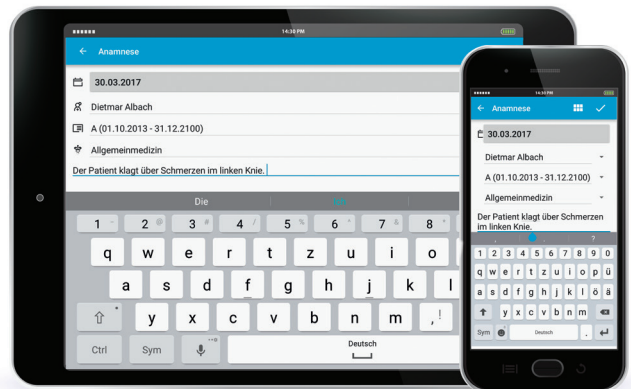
14:30 PM

Anamnese

30.03.2017

Dietmar Albach

A (01.10.2013 - 31.12.2100)

Allgemeinmedizin

Der Patient klagt über Schmerzen im linken Knie.

Die

1 2 3 4 5 6 7 8

q w e r t z u i o

a s d f g h j k l

y x c v b n m !

Ctrl Sym Deutsch

14:30 PM

Anamnese

30.03.2017

Dietmar Albach

A (01.10.2013 - 31.12.2100)

Allgemeinmedizin

Der Patient klagt über Schmerzen im linken Knie.

1 2 3 4 5 6 7 8 9 0

q w e r t z u i o p ü

a s d f g h j k l ö ä

y x c v b n m

Sym Deutsch .